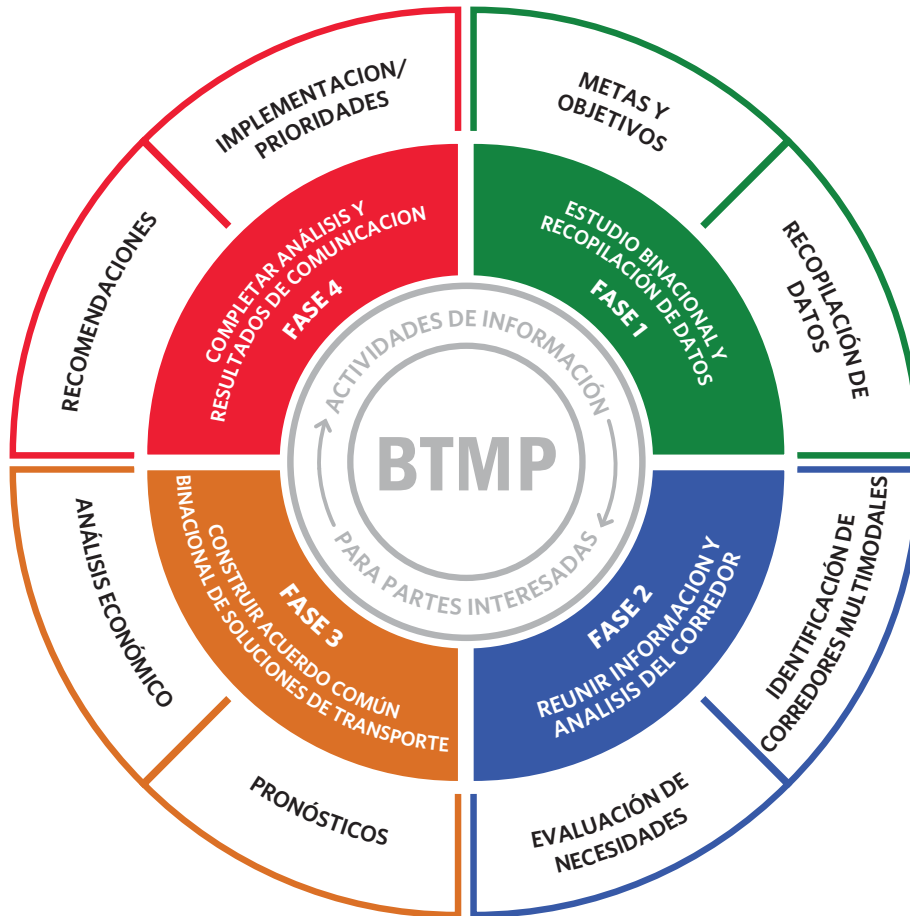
BTMP

ACTIVIDADES DE INFORMACIÓN PARA PARTES INTERESADAS

FASE 1
ESTUDIO BINACIONAL Y RECOPILACIÓN DE DATOS

METAS Y OBJETIVOS

RECOPILACIÓN DE DATOS

FASE 2
REUNIR INFORMACION Y ANALISIS DEL CORREDOR

IDENTIFICACIÓN DE CORREDORES MULTIMODALES

EVALUACIÓN DE NECESIDADES

FASE 3
CONSTRUIR ACUERDO COMÚN BINACIONAL DE SOLUCIONES DE TRANSPORTE

PRONÓSTICOS

ANÁLISIS ECONÓMICO

FASE 4
COMPLETAR ANÁLISIS Y RESULTADOS DE COMUNICACION

RECOMENDACIONES

IMPLEMENTACION/ PRIORIDADES